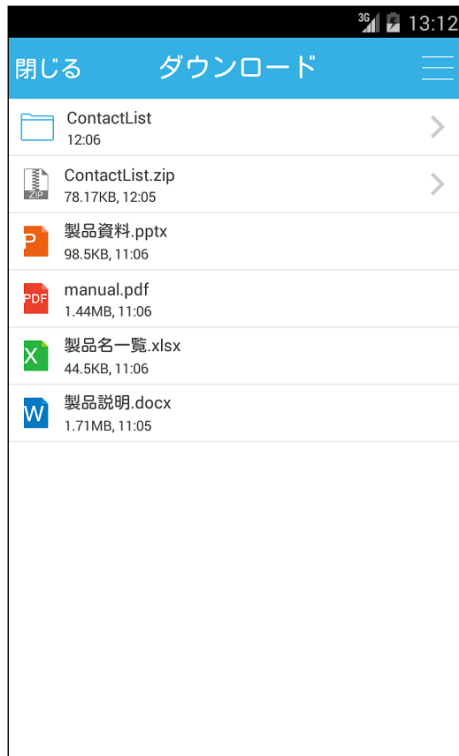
3G 13:12

閉じる ダウンロード

ContactList
12:06

ZIP
ContactList.zip
78.17KB, 12:05

P
製品資料.pptx
98.5KB, 11:06

PDF
manual.pdf
1.44MB, 11:06

X
製品名一覧.xlsx
44.5KB, 11:06

W
製品説明.docx
1.71MB, 11:05